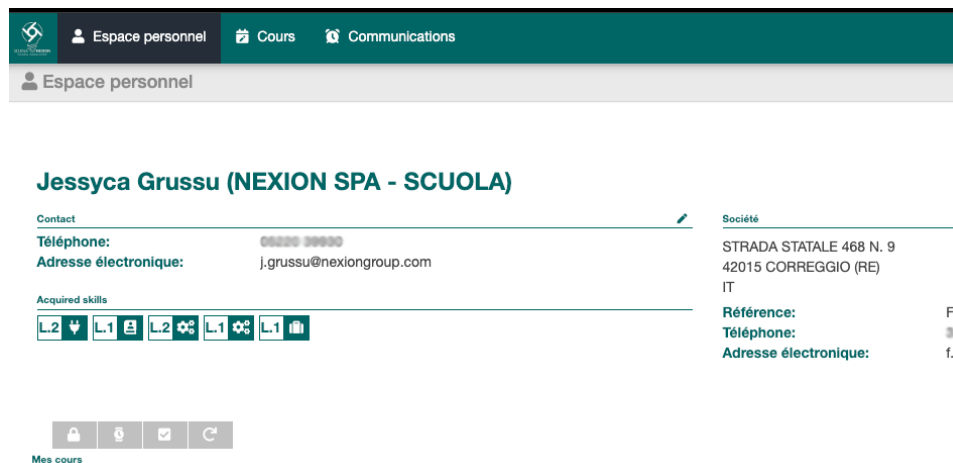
Espace personnel
Cours
Communications

Espace personnel

Jessyca Grussu (NEXION SPA - SCUOLA)

Contact

Téléphone: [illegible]
Adresse électronique: j.grussu@nexiongroup.com

Acquired skills

L.2 L.1 L.2 L.1 L.1

Société

STRADA STATALE 468 N. 9
42015 CORREGGIO (RE)
IT

Référence: F
Téléphone: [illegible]
Adresse électronique: f.

Mes cours